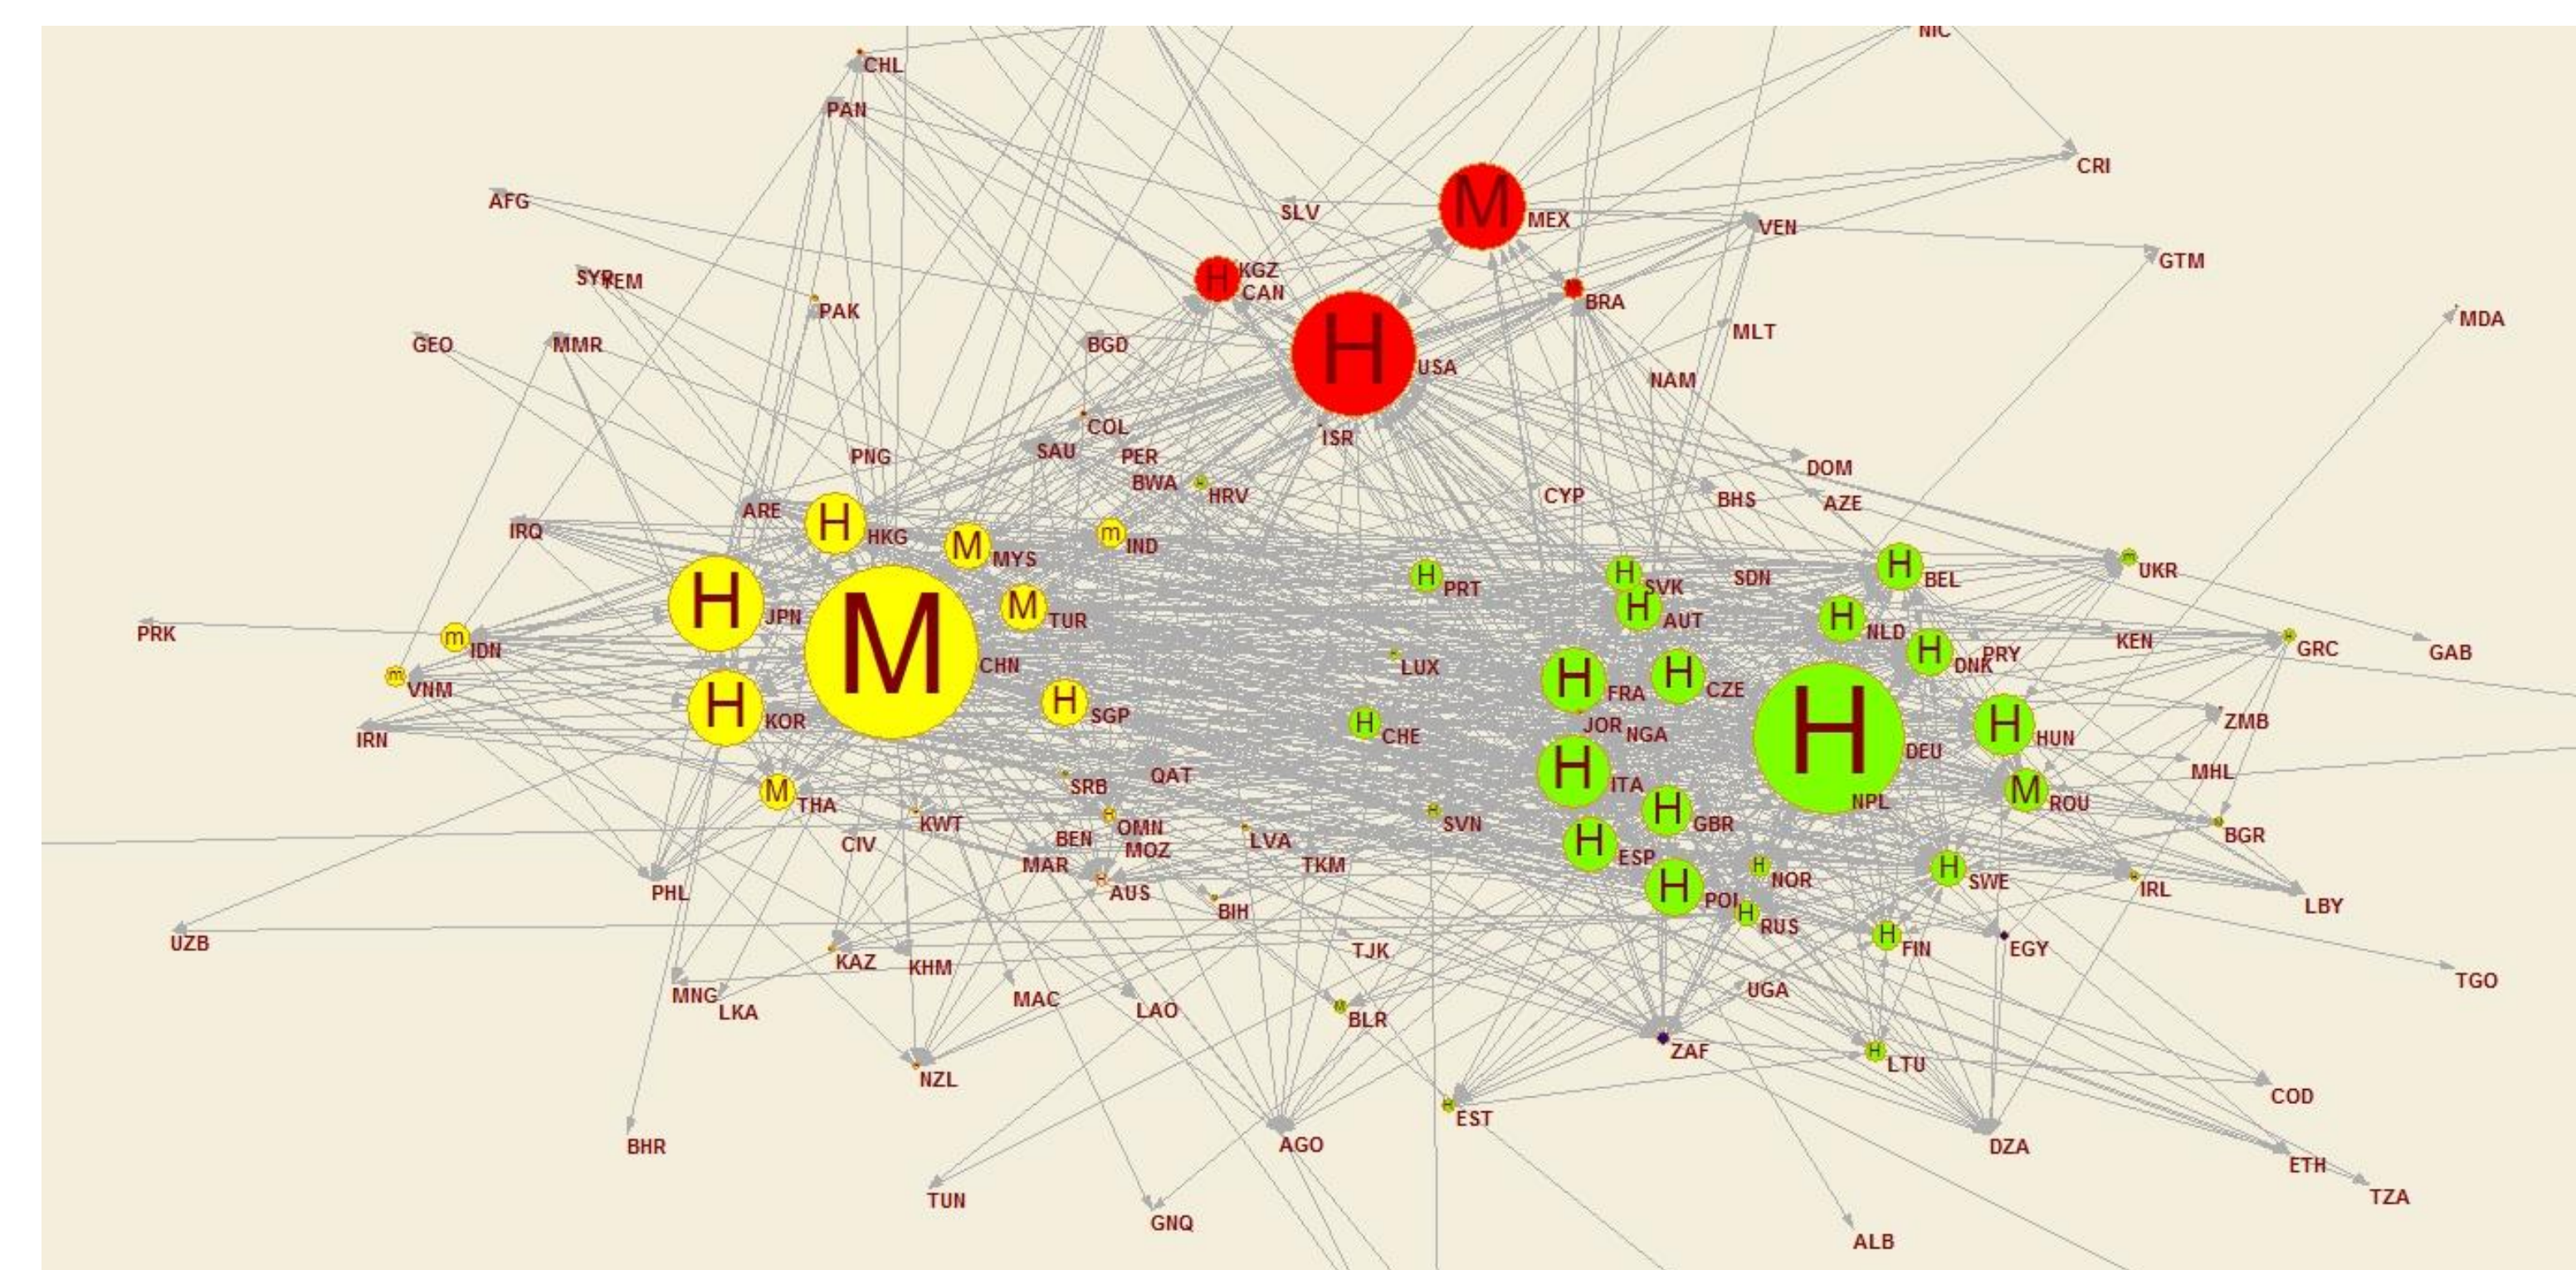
NIC
CHL
PAN
CRI
AFG
SLV
M
MEX
VEN
GTM
SYR YEM
H KGZ
CAN
BRA
MDA
PAK
H
USA
MLT
GEO
MMR
BGD
NAM
COL
ISR
PNG
SAU
PER
DOM
BWA
HRV
CYP
BHS
AZE
ARE
H
HKG
M
MYS
m
IND
IRQ
H
SVK
SDN
H
BEL
m
UKR
H
PRT
H
JPN
M
M
TUR
H
AUT
H
NLD
KEN
PRK
m
IDN
LUX
H
DNK
PRY
GRC
GAB
CHN
m
VNM
H
FRA
H
CZE
H
H
HUN
H
KOR
H
SGP
H
CHE
JOR
NGA
ZMB
IRN
H
ITA
DEU
MHL
QAT
M
ROU
SRB
M
THA
H
GBR
NPL
KWT
OMN
H
SVN
BGR
CIV
BEN
MOZ
LVA
H
ESP
MAR
TKM
H
NOR
H
SWE
PHL
AUS
H
POL
IRL
LBY
BIH
H
RUS
UZB
H
FIN
EGY
TJK
TGO
KAZ
KHM
UGA
MNG
MAC
LAO
LKA
BLR
ZAF
H
LTU
NZL
COD
EST
BHR
AGO
DZA
ETH
TZA
TUN
GNQ
ALB